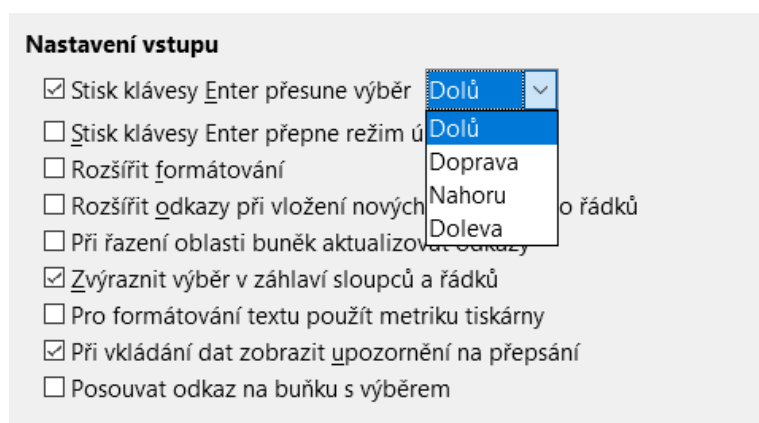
Nastavení vstupu

☑ Stisk klávesy Enter přesune výběr Dolů

☐ Stisk klávesy Enter přepne režim ú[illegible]

Dolů
Doprava
Nahoru
Doleva

☐ Rozšířit formátování

☐ Rozšířit odkazy při vložení nových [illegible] o řádků

☐ Při řazení oblasti buněk aktualizovat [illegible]

☑ Zvýraznit výběr v záhlaví sloupců a řádků

☐ Pro formátování textu použít metriku tiskárny

☑ Při vkládání dat zobrazit upozornění na přepsání

☐ Posouvat odkaz na buňku s výběrem